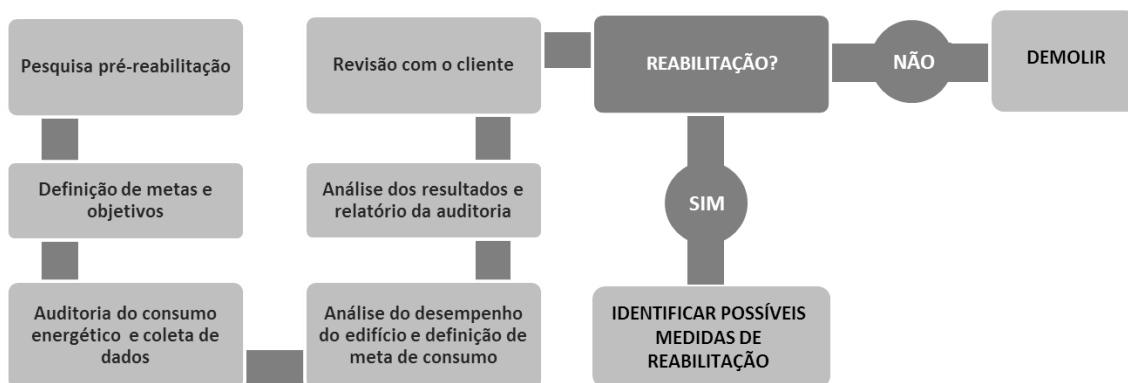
Pesquisa pré-reabilitação

Definição de metas e objetivos

Auditoria do consumo energético e coleta de dados

Análise do desempenho do edifício e definição de meta de consumo

Análise dos resultados e relatório da auditoria

Revisão com o cliente

REABILITAÇÃO?

NÃO

DEMOLIR

SIM

IDENTIFICAR POSSÍVEIS MEDIDAS DE REABILITAÇÃO